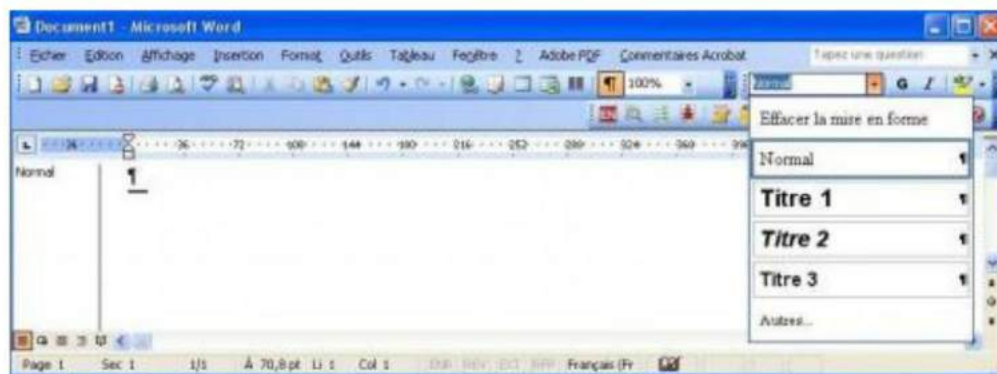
Document1 - Microsoft Word

Fichier Edition Affichage Insertion Format Outils Tableau Fenêtre ? Adobe PDF Commentaires Acrobat Tapez une question

100% Normal G I

Effacer la mise en forme

Normal ¶

Titre 1 ¶

Titre 2 ¶

Titre 3 ¶

Autres...

36 72 108 144 180 216 252 288 324 360

Normal ¶

Page 1 Sec 1 1/1 À 70,8 pt Li 1 Col 1 ENR RÉV EXT RFP Français (Fr